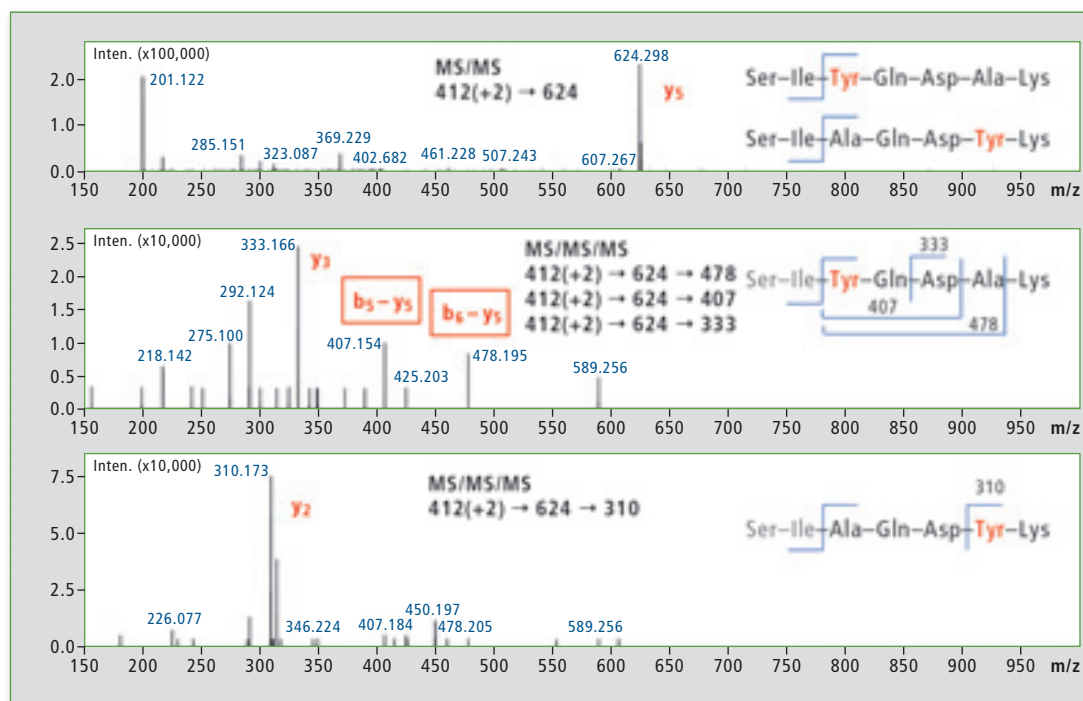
Inten. (x100,000)

MS/MS
412(+2) → 624

$y_5$

Ser–Ile–Tyr–Gln–Asp–Ala–Lys

Ser–Ile–Ala–Gln–Asp–Tyr–Lys

2.0
1.0
0.0

201.122
285.151
323.087
369.229
402.682
461.228
507.243
607.267
624.298

150 200 250 300 350 400 450 500 550 600 650 700 750 800 850 900 950 m/z

Inten. (x10,000)

MS/MS/MS
412(+2) → 624 → 478
412(+2) → 624 → 407
412(+2) → 624 → 333

$y_3$

$b_5 - y_5$

$b_6 - y_5$

Ser–Ile–Tyr–Gln–Asp–Ala–Lys

333
407
478

2.5
2.0
1.5
1.0
0.5
0.0

333.166
292.124
275.100
218.142
407.154
425.203
478.195
589.256

150 200 250 300 350 400 450 500 550 600 650 700 750 800 850 900 950 m/z

Inten. (x10,000)

MS/MS/MS
412(+2) → 624 → 310

$y_2$

310

Ser–Ile–Ala–Gln–Asp–Tyr–Lys

7.5
5.0
2.5
0.0

310.173
226.077
346.224
407.184
450.197
478.205
589.256

150 200 250 300 350 400 450 500 550 600 650 700 750 800 850 900 950 m/z